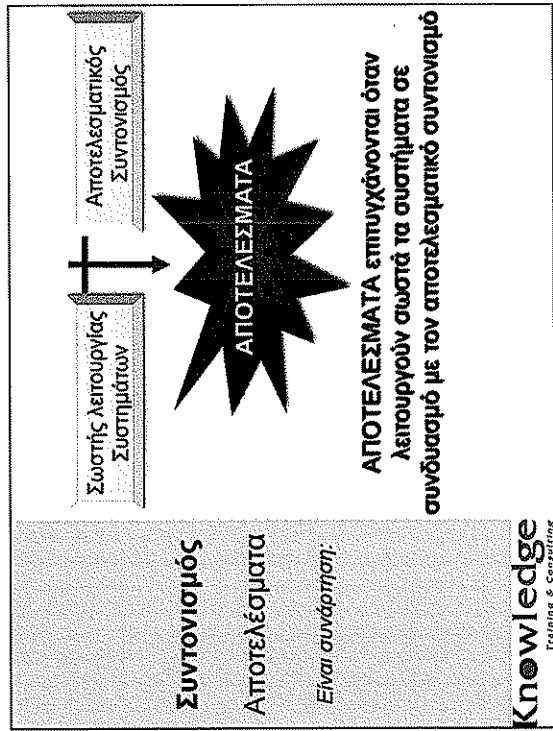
Συντονισμός

Αποτελέσματα

Είναι συνάρτηση:

Σωστής λειτουργίας Συστημάτων

Αποτελεσματικός Συντονισμός

ΑΠΟΤΕΛΕΣΜΑΤΑ

ΑΠΟΤΕΛΕΣΜΑΤΑ επιτυγχάνονται όταν λειτουργούν σωστά τα συστήματα σε συνδυασμό με τον αποτελεσματικό συντονισμό

Knowledge
Training & Consulting